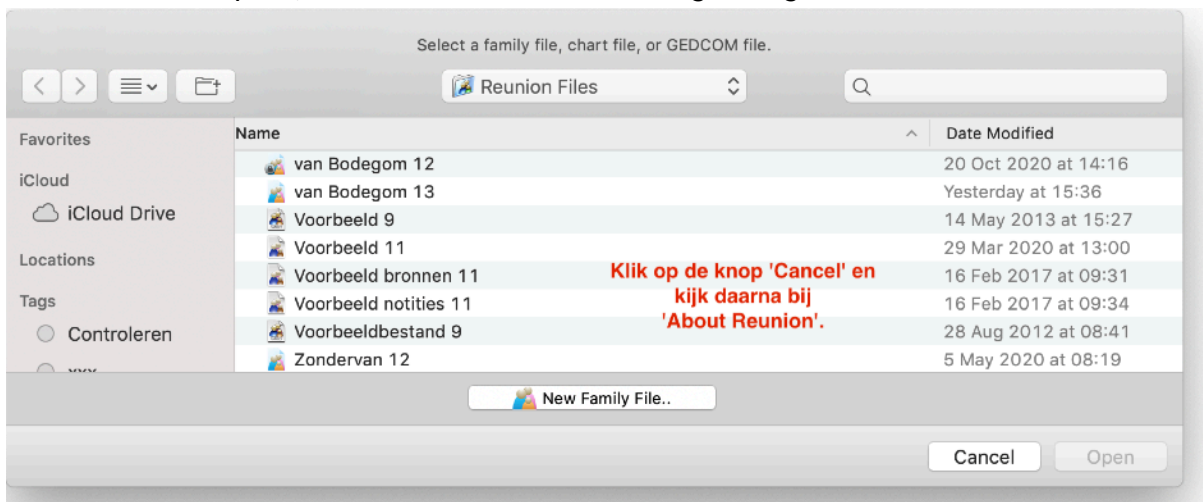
Select a family file, chart file, or GEDCOM file.

Reunion Files

Favorites

iCloud

iCloud Drive

Locations

Tags

Controleren

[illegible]

| Name | Date Modified |
|---|---|
| van Bodegom 12 | 20 Oct 2020 at 14:16 |
| van Bodegom 13 | Yesterday at 15:36 |
| Voorbeeld 9 | 14 May 2013 at 15:27 |
| Voorbeeld 11 | 29 Mar 2020 at 13:00 |
| Voorbeeld bronnen 11 | 16 Feb 2017 at 09:31 |
| Voorbeeld notities 11 | 16 Feb 2017 at 09:34 |
| Voorbeeldbestand 9 | 28 Aug 2012 at 08:41 |
| Zondervan 12 | 5 May 2020 at 08:19 |

Klik op de knop 'Cancel' en kijk daarna bij 'About Reunion'.

New Family File..

Cancel

Open